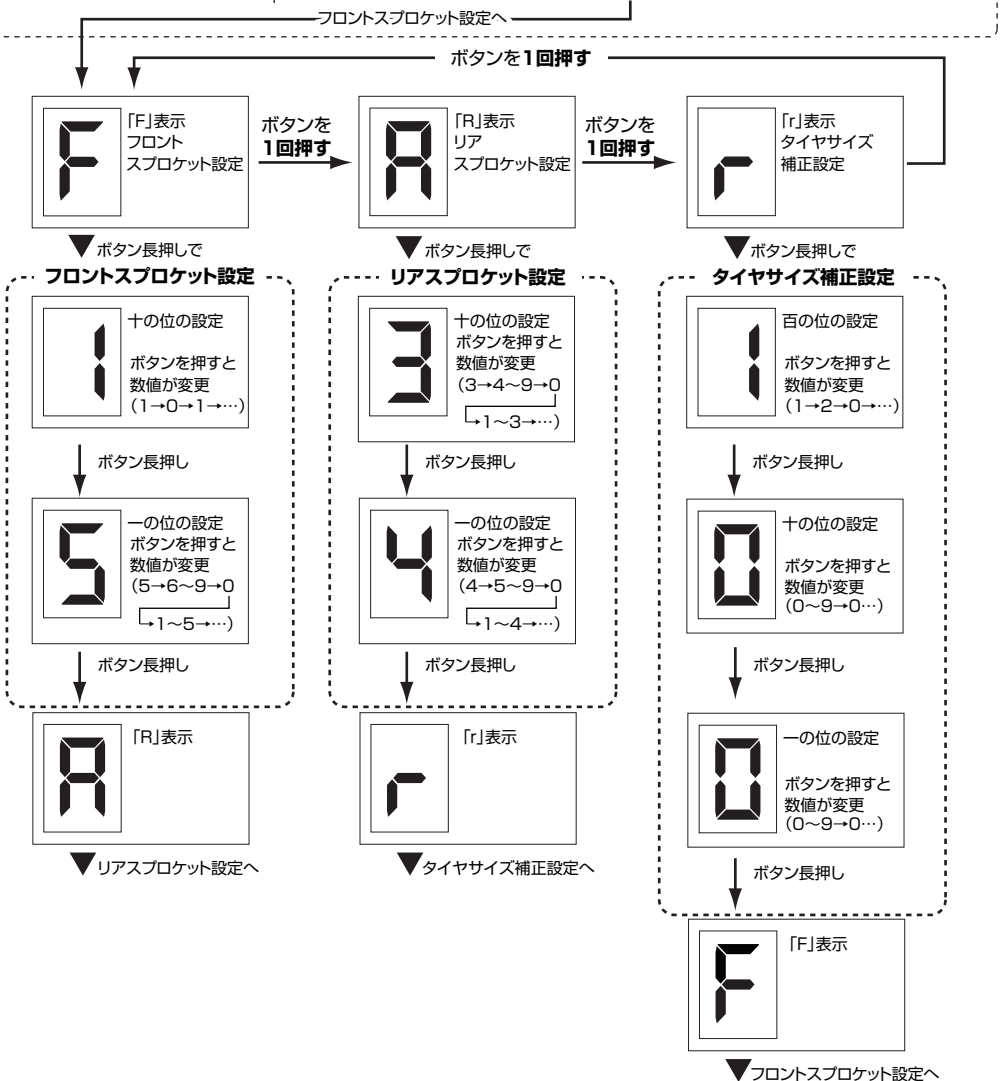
フロントスプロケット設定へ

ボタンを1回押す

F 「F」表示 フロント スプロケット設定

ボタンを 1回押す

R 「R」表示 リア スプロケット設定

ボタンを 1回押す

r 「r」表示 タイヤサイズ 補正設定

ボタン長押しで

フロントスプロケット設定

1 十の位の設定 ボタンを押すと 数値が変更 (1→0→1→…)

ボタン長押し

5 一の位の設定 ボタンを押すと 数値が変更 (5→6～9→0 →1～5→…)

ボタン長押し

R 「R」表示

リアスプロケット設定へ

ボタン長押しで

リアスプロケット設定

3 十の位の設定 ボタンを押すと 数値が変更 (3→4～9→0 →1～3→…)

ボタン長押し

4 一の位の設定 ボタンを押すと 数値が変更 (4→5～9→0 →1～4→…)

ボタン長押し

r 「r」表示

タイヤサイズ補正設定へ

ボタン長押しで

タイヤサイズ補正設定

1 百の位の設定 ボタンを押すと 数値が変更 (1→2→0→…)

ボタン長押し

0 十の位の設定 ボタンを押すと 数値が変更 (0～9→0…)

ボタン長押し

0 一の位の設定 ボタンを押すと 数値が変更 (0～9→0…)

ボタン長押し

F 「F」表示

フロントスプロケット設定へ